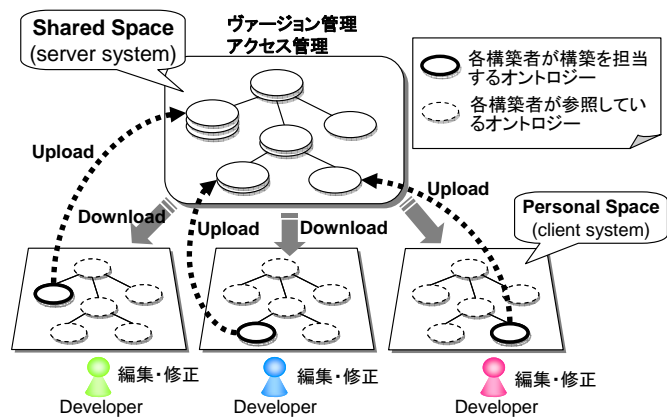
Shared Space
(server system)

ヴァージョン管理
アクセス管理

各構築者が構築を担当するオントロジー

各構築者が参照しているオントロジー

Upload

Download

Upload

Download

Upload

Personal Space
(client system)

編集・修正
Developer

編集・修正
Developer

編集・修正
Developer